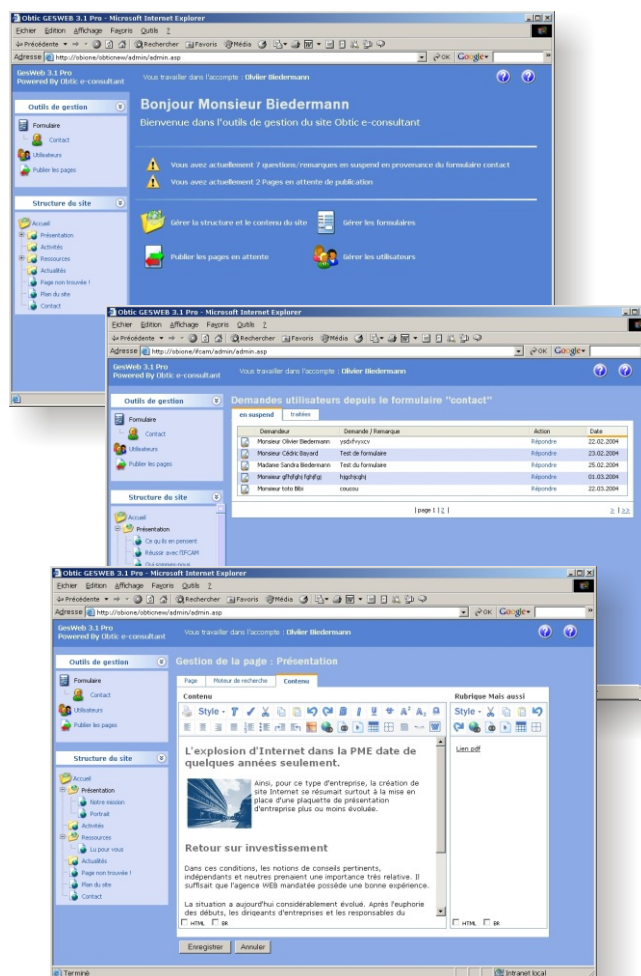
Obtic GESWEB 3.1 Pro - Microsoft Internet Explorer
Fichier Edition Affichage Favoris Outils ?
Précédente Rechercher Favoris Média
Adresse http://obione/obticnew/admin/admin.asp
OK Google

GesWeb 3.1 Pro
Powered By Obtic e-consultant
Vous travailler dans l'accompte : Olivier Biedermann

Outils de gestion
Formulaire
Contact
Utilisateurs
Publier les pages

Structure du site
Accueil
Présentation
Activités
Ressources
Actualités
Page non trouvée !
Plan du site
Contact

Bonjour Monsieur Biedermann
Bienvenue dans l'outils de gestion du site Obtic e-consultant

Vous avez actuellement 7 questions/remarques en suspend en provenance du formulaire contact
Vous avez actuellement 2 Pages en attente de publication

Gérer la structure et le contenu du site
Gérer les formulaires
Publier les pages en attente
Gérer les utilisateurs

Obtic GESWEB 3.1 Pro - Microsoft Internet Explorer
Fichier Edition Affichage Favoris Outils ?
Adresse http://obione/ifcam/admin/admin.asp
GesWeb 3.1 Pro
Powered By Obtic e-consultant
Vous travailler dans l'accompte : Olivier Biedermann

Outils de gestion
Formulaire
Contact
Utilisateurs
Publier les pages

Structure du site
Accueil
Présentation
Ce qu'ils en pensent
Réussir avec l'IFCAM

Demandes utilisateurs depuis le formulaire "contact"
en suspend | traitées

| Demandeur | Demande / Remarque | Action | Date |
|---|---|---|---|
| Monsieur Olivier Biedermann | ysdxfvyxcv | Répondre | 22.02.2004 |
| Monsieur Cédric Bayard | Test de formulaire | Répondre | 23.02.2004 |
| Madame Sandra Biedermann | Test du formulaire | Répondre | 25.02.2004 |
| Monsieur gfhfghj fghfgj | hsjghsjghj | Répondre | 01.03.2004 |
| Monsieur toto Bibi | coucou | Répondre | 22.03.2004 |

| page 1 | 2 |
≥ | ≥≥

Obtic GESWEB 3.1 Pro - Microsoft Internet Explorer
Fichier Edition Affichage Favoris Outils ?
Adresse http://obione/obticnew/admin/admin.asp
GesWeb 3.1 Pro
Powered By Obtic e-consultant
Vous travailler dans l'accompte : Olivier Biedermann

Outils de gestion
Formulaire
Contact
Utilisateurs
Publier les pages

Structure du site
Accueil
Présentation
Notre mission
Portrait
Activités
Ressources
Lu pour vous
Actualités
Page non trouvée !
Plan du site
Contact

Gestion de la page : Présentation
Page | Moteur de recherche | Contenu
Contenu
Style
Rubrique Mais aussi
Style

L'explosion d'Internet dans la PME date de quelques années seulement.

Ainsi, pour ce type d'entreprise, la création de site Internet se résumait surtout à la mise en place d'une plaquette de présentation d'entreprise plus ou moins évoluée.

Retour sur investissement

Dans ces conditions, les notions de conseils pertinents, indépendants et neutres prenaient une importance très relative. Il suffisait que l'agence WEB mandatée possède une bonne expérience.

La situation a aujourd'hui considérablement évolué. Après l'euphorie des débuts, les dirigeants d'entreprises et les responsables du

Lien pdf

HTML BR
HTML BR

Enregistrer | Annuler

Terminé
Intranet local